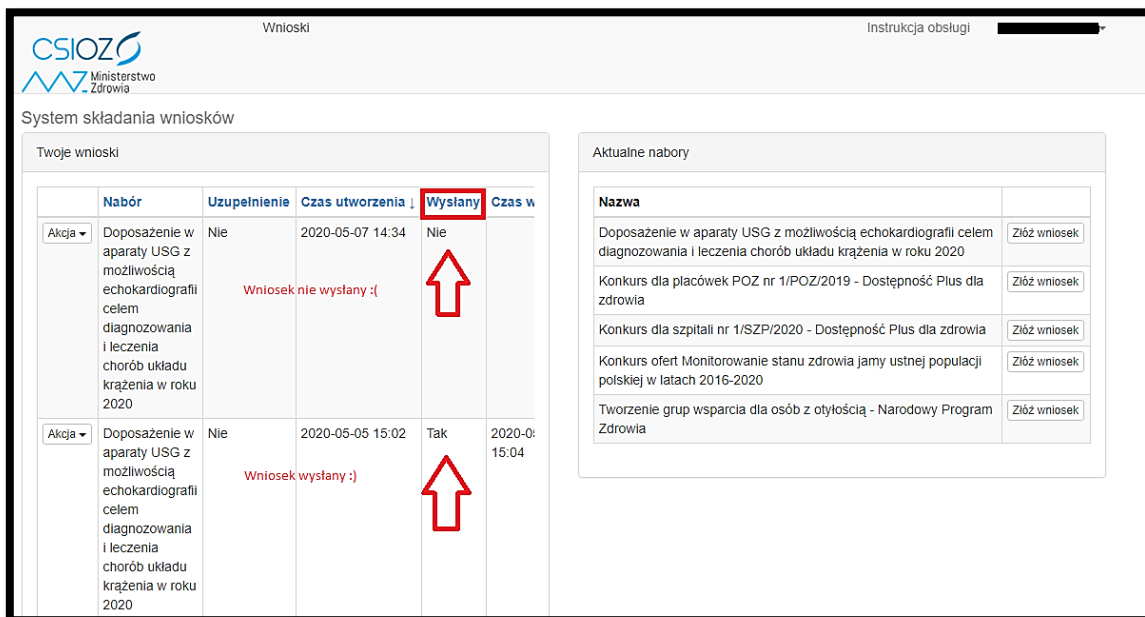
CSIOZ
Ministerstwo Zdrowia

Wnioski

Instrukcja obsługi

System składania wniosków

Twoje wnioski

| | Nabór | Uzupełnienie | Czas utworzenia ↓ | Wysłany | Czas w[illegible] |
|---|---|---|---|---|---|
| Akcja | Doposażenie w aparaty USG z możliwością echokardiografii celem diagnozowania i leczenia chorób układu krążenia w roku 2020 | Nie | 2020-05-07 14:34 | Nie | |
| Akcja | Doposażenie w aparaty USG z możliwością echokardiografii celem diagnozowania i leczenia chorób układu krążenia w roku 2020 | Nie | 2020-05-05 15:02 | Tak | 2020-0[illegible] 15:04 |

Wniosek nie wysłany :(

Wniosek wysłany :)

Aktualne nabory

| Nazwa | |
|---|---|
| Doposażenie w aparaty USG z możliwością echokardiografii celem diagnozowania i leczenia chorób układu krążenia w roku 2020 | Złóż wniosek |
| Konkurs dla placówek POZ nr 1/POZ/2019 - Dostępność Plus dla zdrowia | Złóż wniosek |
| Konkurs dla szpitali nr 1/SZP/2020 - Dostępność Plus dla zdrowia | Złóż wniosek |
| Konkurs ofert Monitorowanie stanu zdrowia jamy ustnej populacji polskiej w latach 2016-2020 | Złóż wniosek |
| Tworzenie grup wsparcia dla osób z otyłością - Narodowy Program Zdrowia | Złóż wniosek |